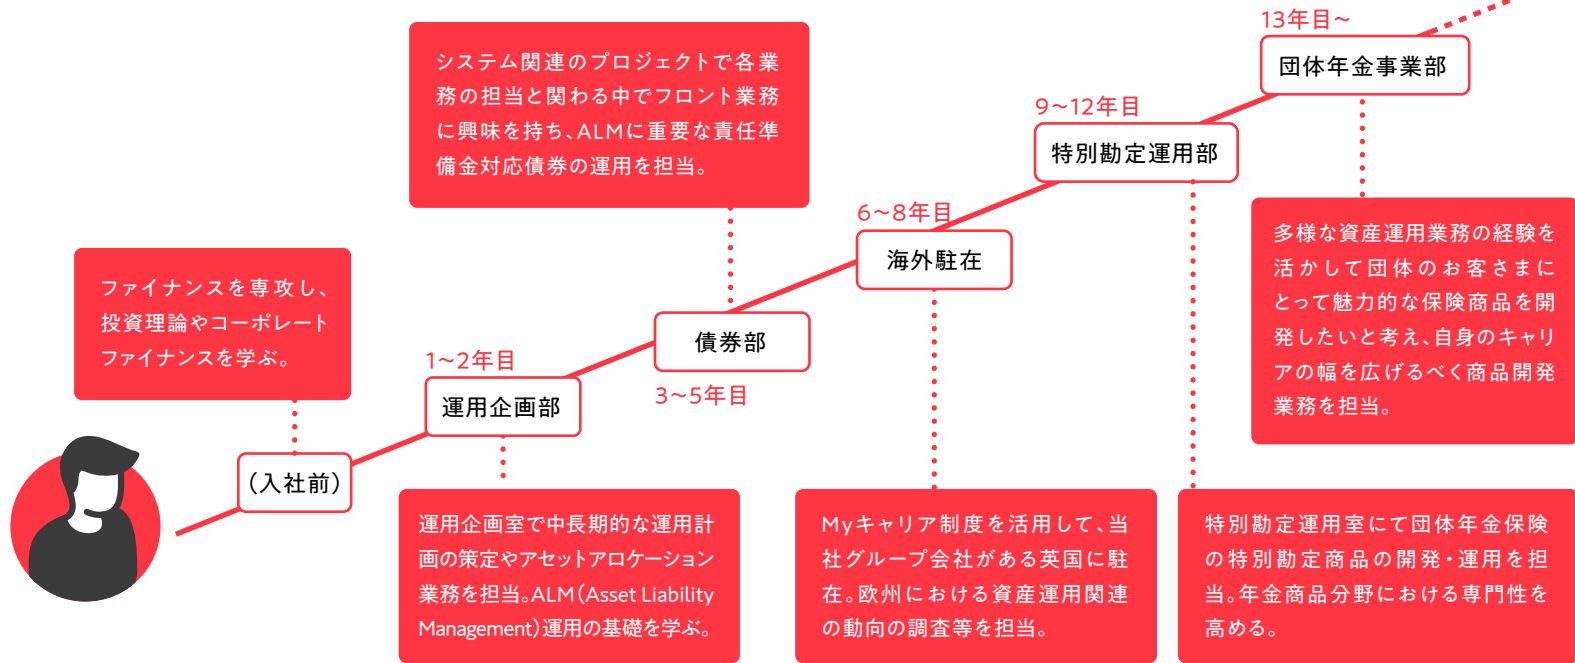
ファイナンスを専攻し、投資理論やコーポレートファイナンスを学ぶ。

（入社前）

1～2年目

運用企画部

運用企画室で中長期的な運用計画の策定やアセットアロケーション業務を担当。ALM（Asset Liability Management）運用の基礎を学ぶ。

システム関連のプロジェクトで各業務の担当と関わる中でフロント業務に興味を持ち、ALMに重要な責任準備金対応債券の運用を担当。

債券部

3～5年目

6～8年目

海外駐在

Myキャリア制度を活用して、当社グループ会社がある英国に駐在。欧州における資産運用関連の動向の調査等を担当。

9～12年目

特別勘定運用部

特別勘定運用室にて団体年金保険の特別勘定商品の開発・運用を担当。年金商品分野における専門性を高める。

13年目～

団体年金事業部

多様な資産運用業務の経験を活かして団体のお客さまにとって魅力的な保険商品を開発したいと考え、自身のキャリアの幅を広げるべく商品開発業務を担当。